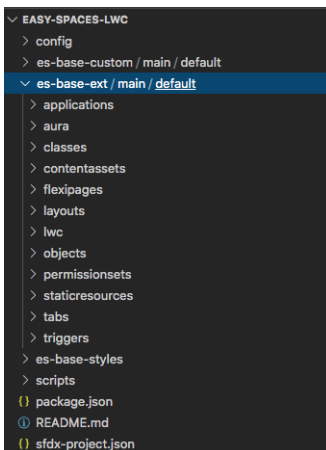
EASY-SPACES-LWC
config
es-base-custom / main / default
es-base-ext / main / default
applications
aura
classes
contentassets
flexipages
layouts
lwc
objects
permissionsets
staticresources
tabs
triggers
es-base-styles
scripts
{} package.json
README.md
{} sfdx-project.json